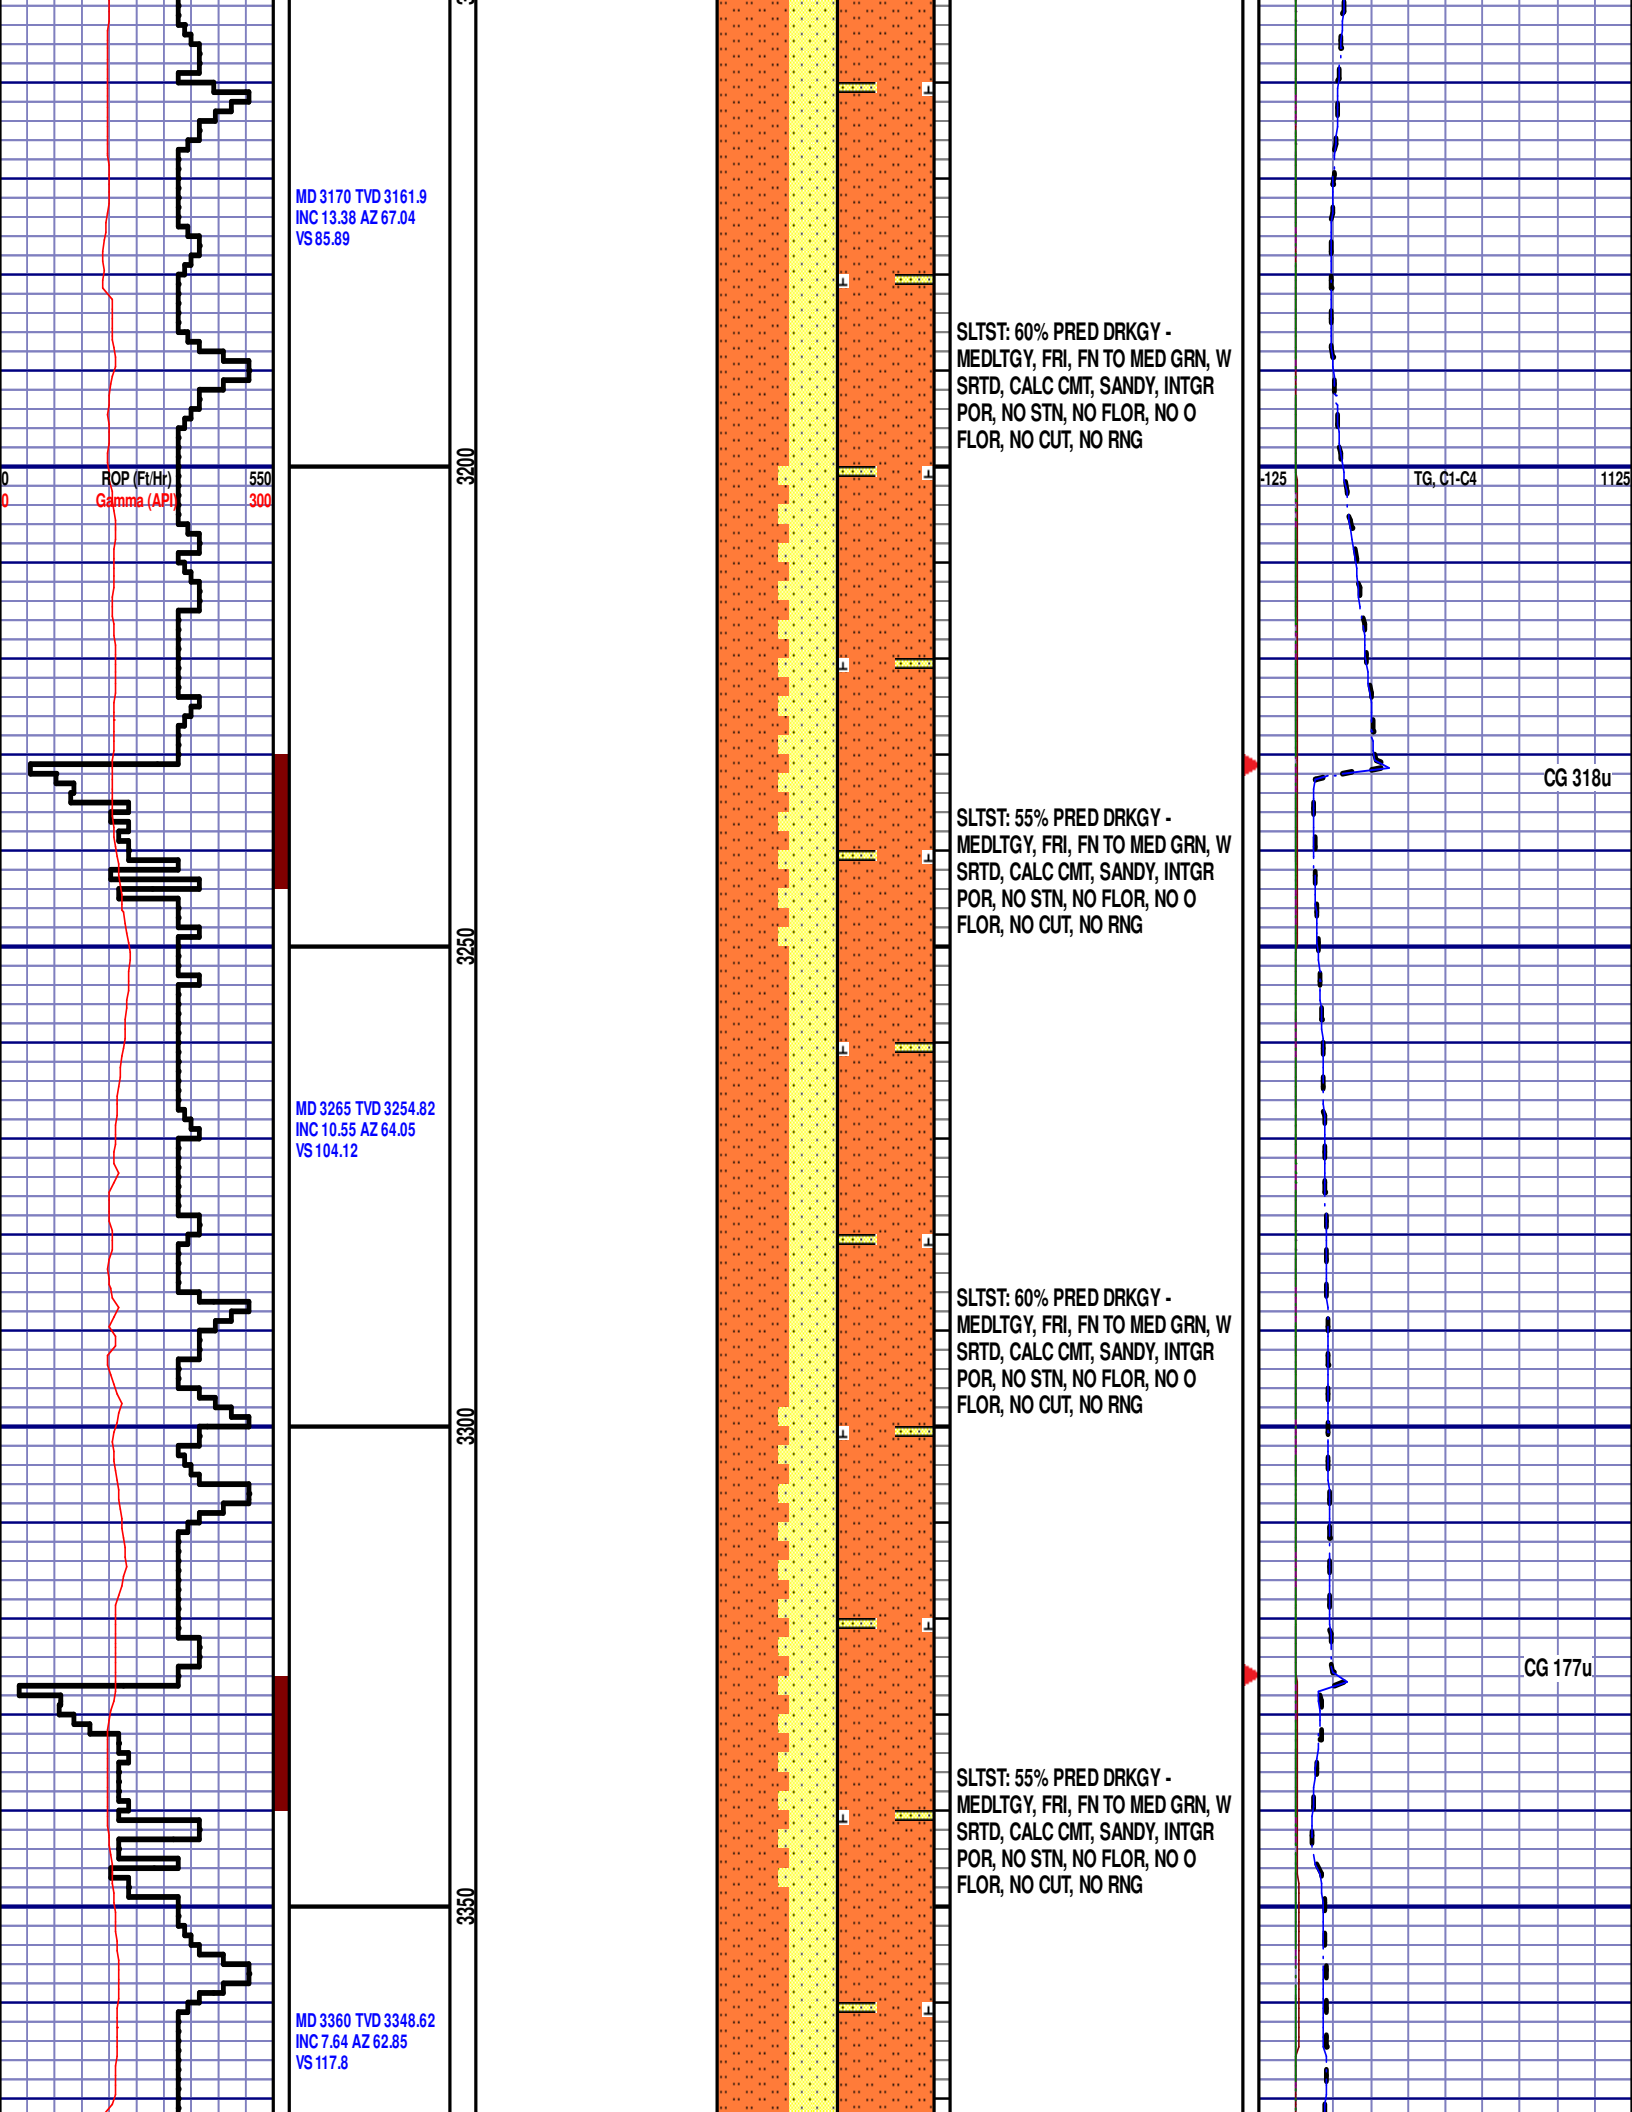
MD 3170 TVD 3161.9
INC 13.38 AZ 67.04
VS 85.89

SLTST: 60% PRED DRKGY - MEDLTGY, FRI, FN TO MED GRN, W SRTD, CALC CMT, SANDY, INTGR POR, NO STN, NO FLOR, NO O FLOR, NO CUT, NO RNG

0 ROP (Ft/Hr) 550
0 Gamma (API) 300

3200

-125 TG, C1-C4 1125

CG 318u

SLTST: 55% PRED DRKGY - MEDLTGY, FRI, FN TO MED GRN, W SRTD, CALC CMT, SANDY, INTGR POR, NO STN, NO FLOR, NO O FLOR, NO CUT, NO RNG

3250

MD 3265 TVD 3254.82
INC 10.55 AZ 64.05
VS 104.12

SLTST: 60% PRED DRKGY - MEDLTGY, FRI, FN TO MED GRN, W SRTD, CALC CMT, SANDY, INTGR POR, NO STN, NO FLOR, NO O FLOR, NO CUT, NO RNG

3300

CG 177u

SLTST: 55% PRED DRKGY - MEDLTGY, FRI, FN TO MED GRN, W SRTD, CALC CMT, SANDY, INTGR POR, NO STN, NO FLOR, NO O FLOR, NO CUT, NO RNG

3350

MD 3360 TVD 3348.62
INC 7.64 AZ 62.85
VS 117.8